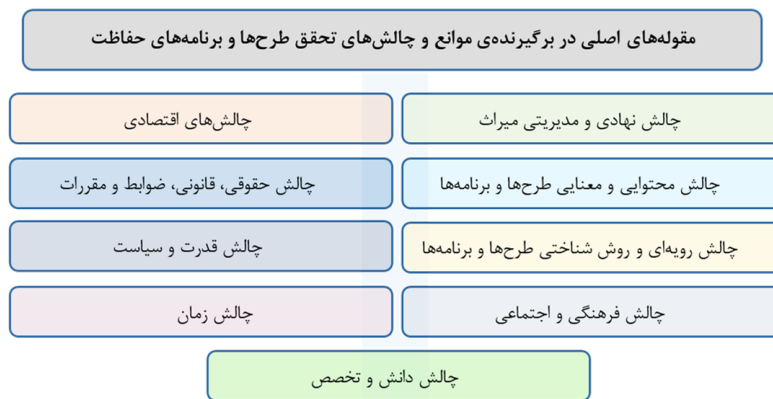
مقوله‌های اصلی در برگیرنده‌ی موانع و چالش‌های تحقق طرح‌ها و برنامه‌های حفاظت

چالش نهادی و مدیریتی میراث

چالش‌های اقتصادی

چالش محتوایی و معنایی طرح‌ها و برنامه‌ها

چالش حقوقی، قانونی، ضوابط و مقررات

چالش رویه‌ای و روش شناختی طرح‌ها و برنامه‌ها

چالش قدرت و سیاست

چالش فرهنگی و اجتماعی

چالش زمان

چالش دانش و تخصص